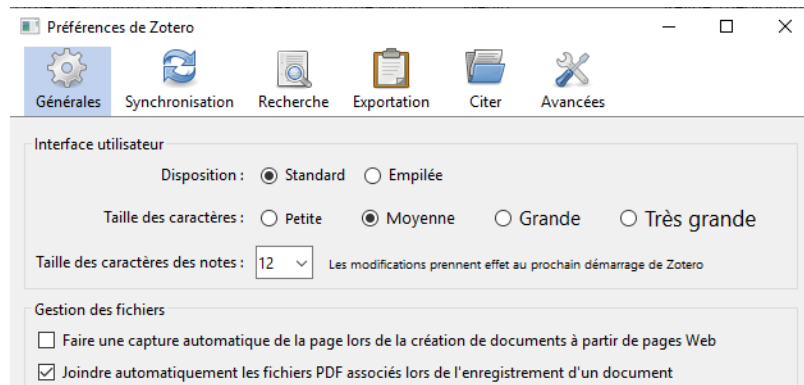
Préférences de Zotero

Générales Synchronisation Recherche Exportation Citer Avancées

Interface utilisateur

Disposition : Standard Empilée

Taille des caractères : Petite Moyenne Grande Très grande

Taille des caractères des notes : 12 Les modifications prennent effet au prochain démarrage de Zotero

Gestion des fichiers

Faire une capture automatique de la page lors de la création de documents à partir de pages Web

Joindre automatiquement les fichiers PDF associés lors de l'enregistrement d'un document